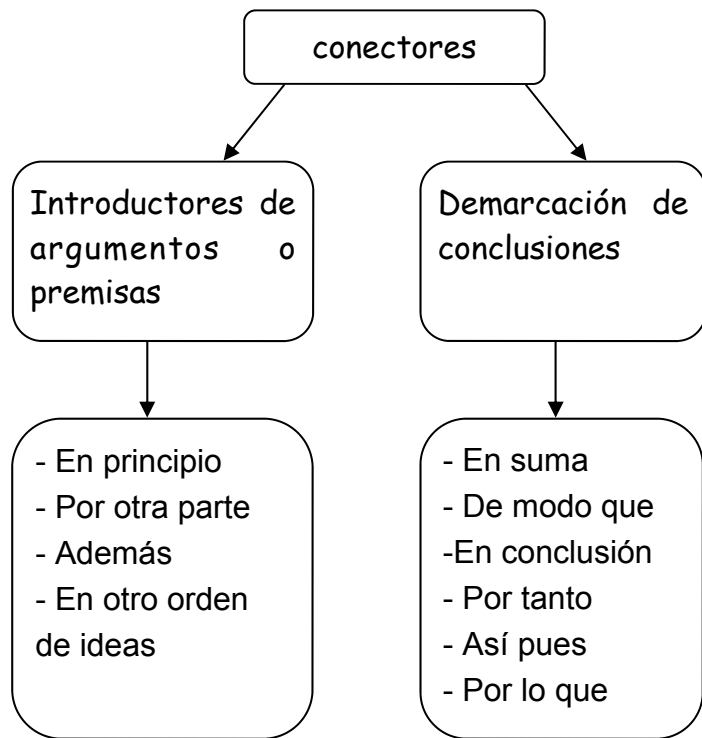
conectores

Introductores de argumentos o premisas

Demarcación de conclusiones

- En principio
- Por otra parte
- Además
- En otro orden de ideas

- En suma
- De modo que
-En conclusión
- Por tanto
- Así pues
- Por lo que